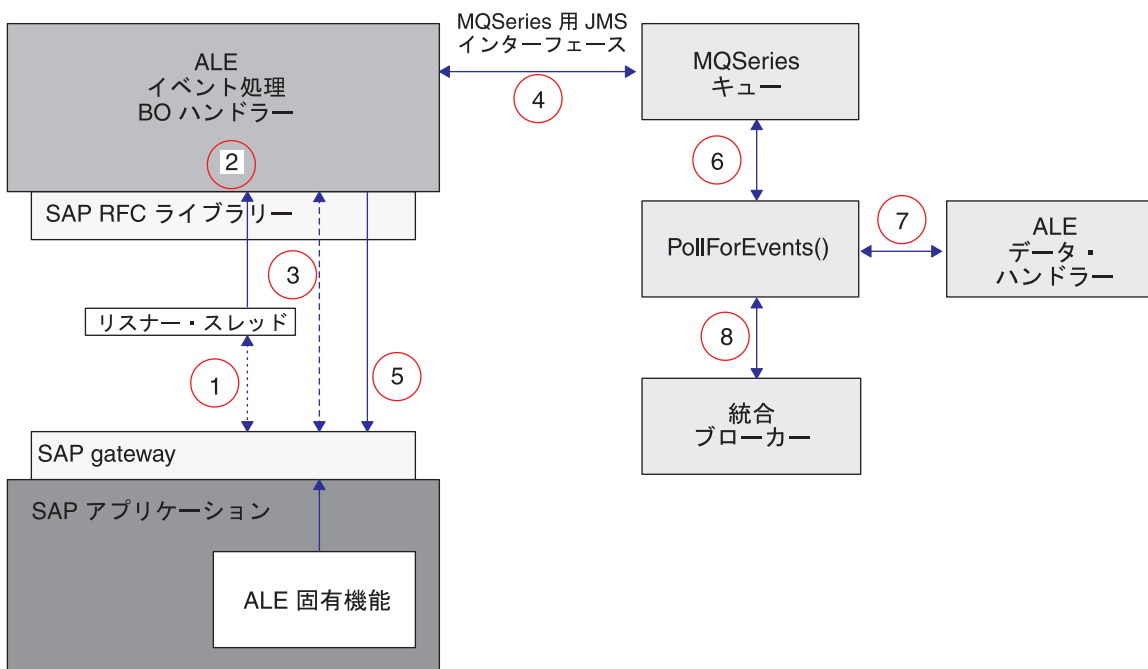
ALE
イベント処理
BO ハンドラー

2

SAP RFC ライブラリー

MQSeries 用 JMS
インターフェース

4

MQSeries
キュー

6

PollForEvents()

7

ALE
データ・
ハンドラー

8

統合
ブローカー

3

リスナー・スレッド

1

5

SAP gateway

SAP アプリケーション

ALE 固有機能